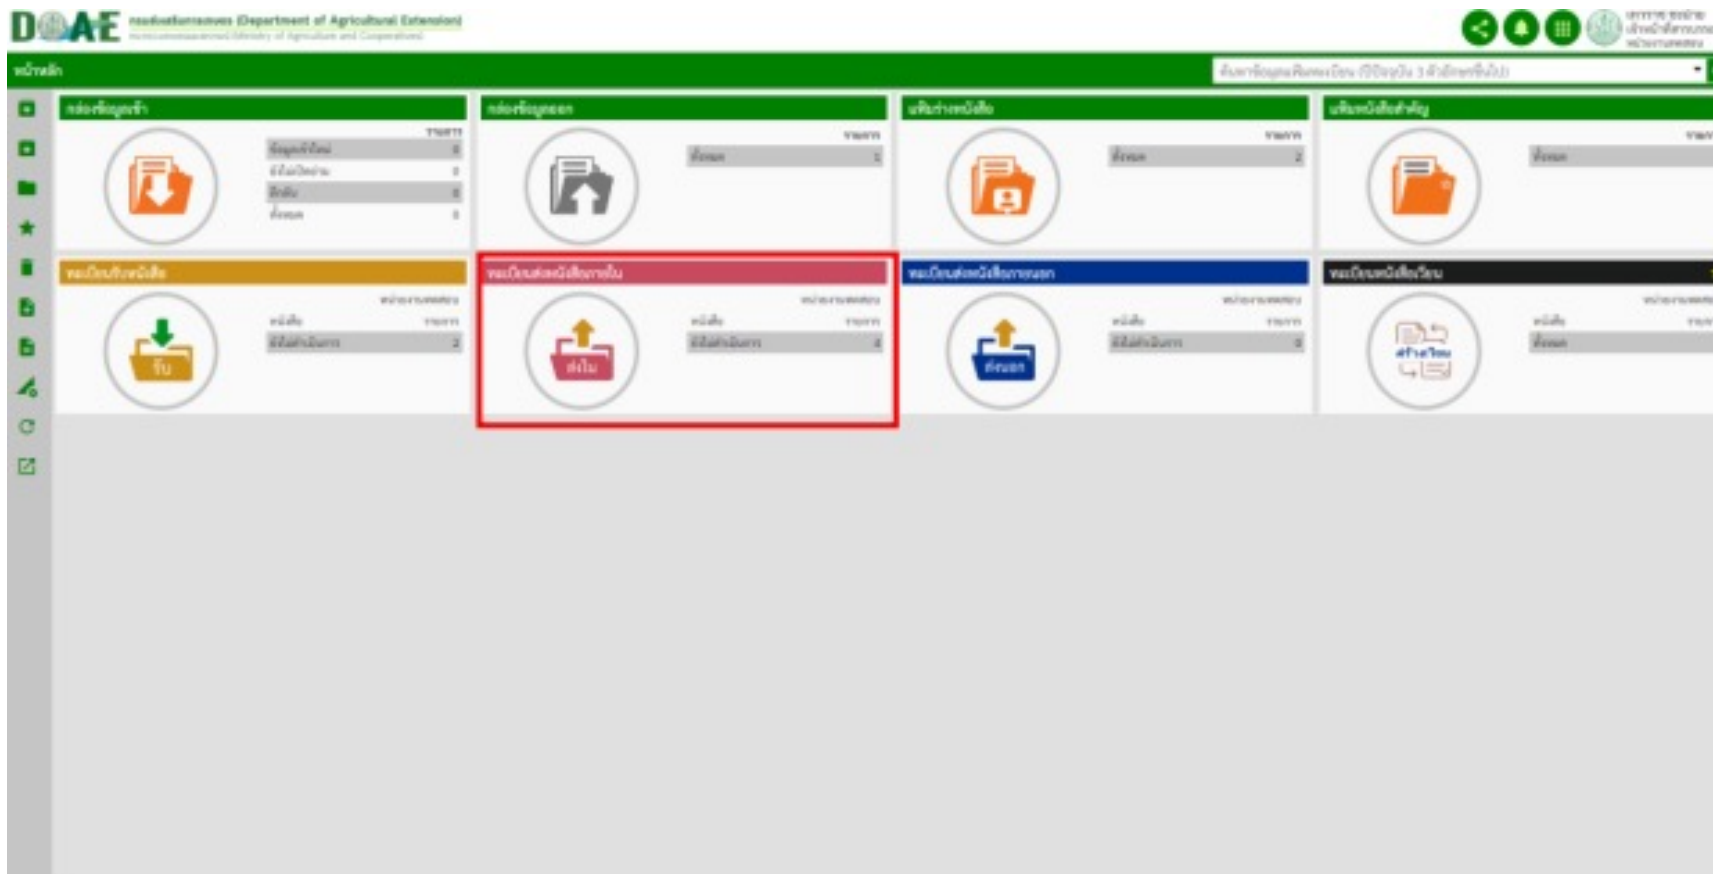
DOAE กรมส่งเสริมการเกษตร (Department of Agricultural Extension)
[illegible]

หน้าหลัก

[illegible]

กล่องข้อมูลเข้า
รายการ
ข้อมูลเข้าใหม่ 0
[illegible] 0
ดึงกลับ 0
ทั้งหมด 0

กล่องข้อมูลออก
รายการ
ทั้งหมด 1

แฟ้มร่างหนังสือ
รายการ
ทั้งหมด 2

แฟ้มหนังสือสำคัญ
รายการ
ทั้งหมด

ทะเบียนรับหนังสือ
หน่วยงานของคุณ
หนังสือ รายการ
ยังไม่ดำเนินการ 2
รับ

ทะเบียนส่งหนังสือภายใน
หน่วยงานของคุณ
หนังสือ รายการ
ยังไม่ดำเนินการ 4
ส่งใน

ทะเบียนส่งหนังสือภายนอก
หน่วยงานของคุณ
หนังสือ รายการ
ยังไม่ดำเนินการ 0
ส่งนอก

ทะเบียนหนังสือเวียน
หน่วยงานของคุณ
หนังสือ รายการ
ทั้งหมด
สร้างเวียน